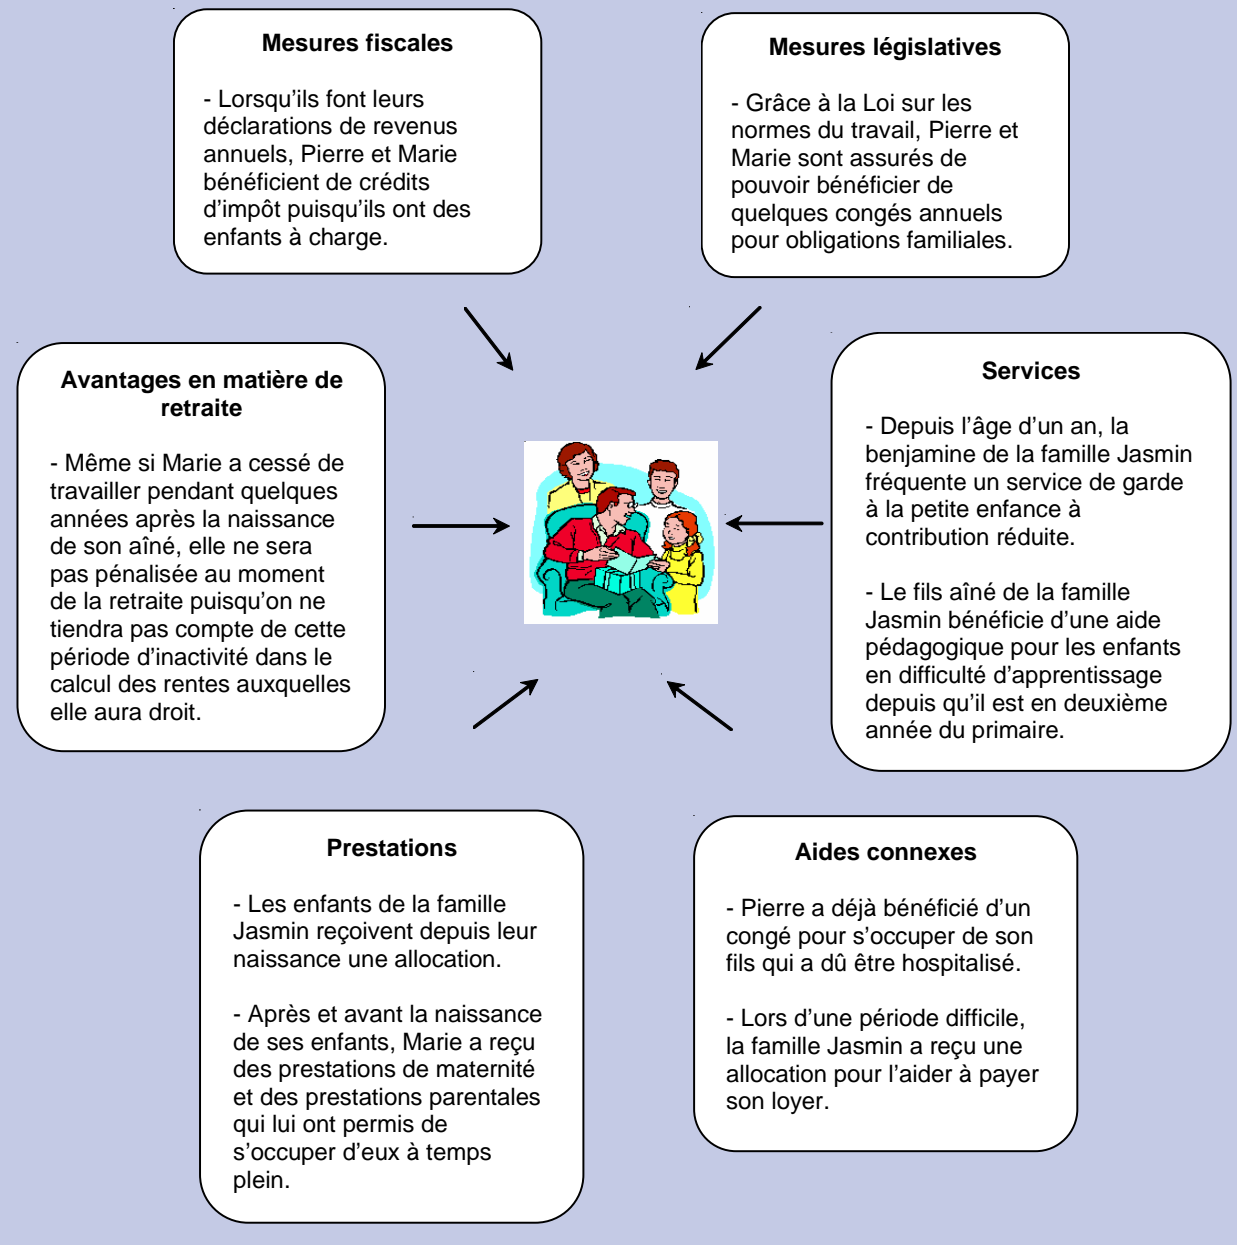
Mesures fiscales

- Lorsqu'ils font leurs déclarations de revenus annuels, Pierre et Marie bénéficient de crédits d'impôt puisqu'ils ont des enfants à charge.

Mesures législatives

- Grâce à la Loi sur les normes du travail, Pierre et Marie sont assurés de pouvoir bénéficier de quelques congés annuels pour obligations familiales.

Avantages en matière de retraite

- Même si Marie a cessé de travailler pendant quelques années après la naissance de son aîné, elle ne sera pas pénalisée au moment de la retraite puisqu'on ne tiendra pas compte de cette période d'inactivité dans le calcul des rentes auxquelles elle aura droit.

Services

- Depuis l'âge d'un an, la benjamine de la famille Jasmin fréquente un service de garde à la petite enfance à contribution réduite.

- Le fils aîné de la famille Jasmin bénéficie d'une aide pédagogique pour les enfants en difficulté d'apprentissage depuis qu'il est en deuxième année du primaire.

Prestations

- Les enfants de la famille Jasmin reçoivent depuis leur naissance une allocation.

- Après et avant la naissance de ses enfants, Marie a reçu des prestations de maternité et des prestations parentales qui lui ont permis de s'occuper d'eux à temps plein.

Aides connexes

- Pierre a déjà bénéficié d'un congé pour s'occuper de son fils qui a dû être hospitalisé.

- Lors d'une période difficile, la famille Jasmin a reçu une allocation pour l'aider à payer son loyer.